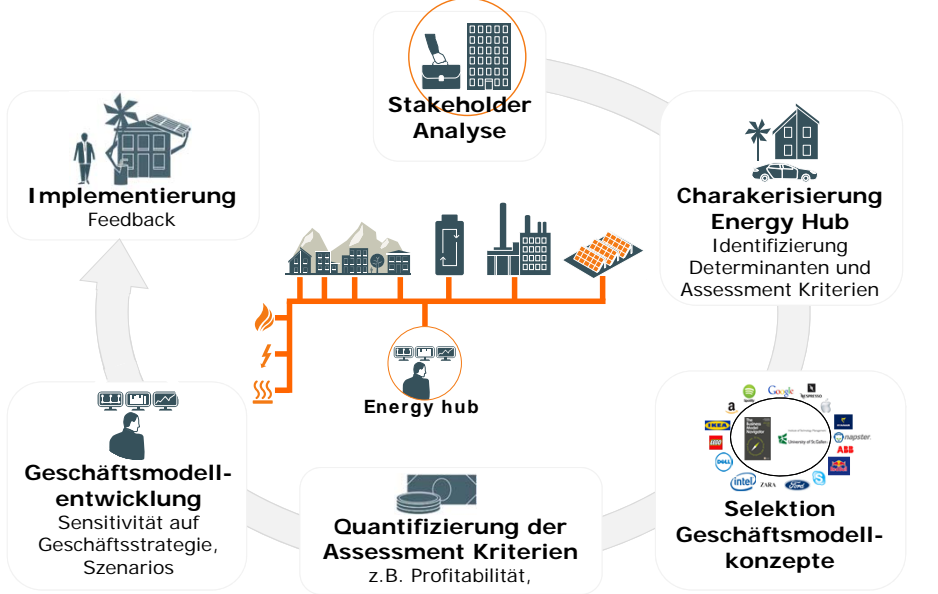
Stakeholder Analyse

Charakerisierung Energy Hub
Identifizierung Determinanten und Assessment Kriterien

Implementierung
Feedback

Energy hub

Geschäftsmodellentwicklung
Sensitivität auf Geschäftsstrategie, Szenarios

Quantifizierung der Assessment Kriterien
z.B. Profitabilität,

Selektion Geschäftsmodellkonzepte

Google
amazon
IKEA
LEGO
DELL
intel
ZARA
Ford
napster
ABB
The Business Model Navigator
University of St.Gallen